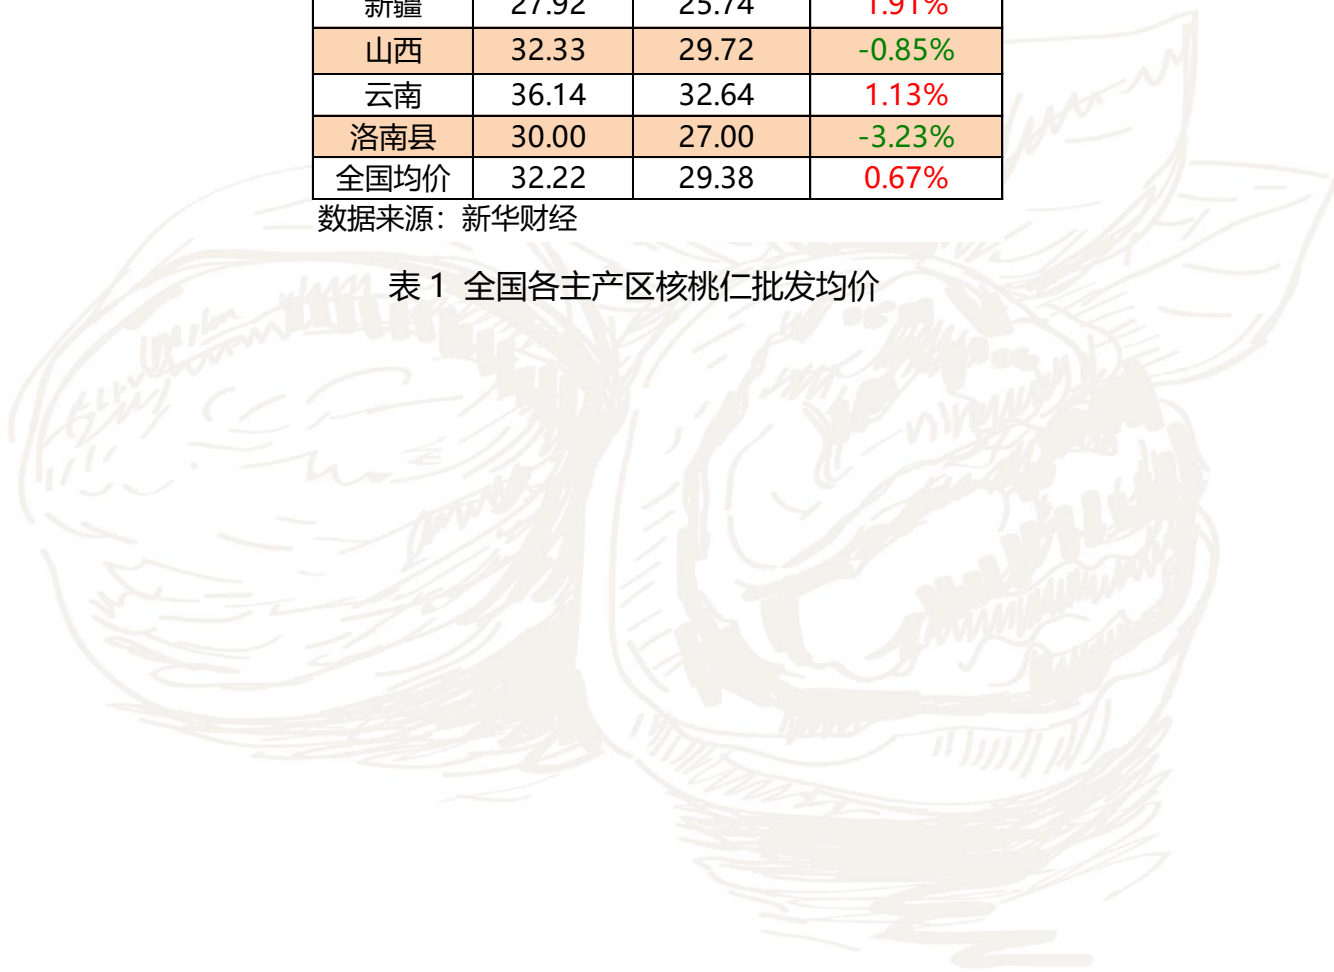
| 新疆 | 27.92 | 25.74 | 1.91% |
|---|---|---|---|
| 山西 | 32.33 | 29.72 | -0.85% |
| 云南 | 36.14 | 32.64 | 1.13% |
| 洛南县 | 30.00 | 27.00 | -3.23% |
| 全国均价 | 32.22 | 29.38 | 0.67% |

数据来源：新华财经

表 1 全国各主产区核桃仁批发均价